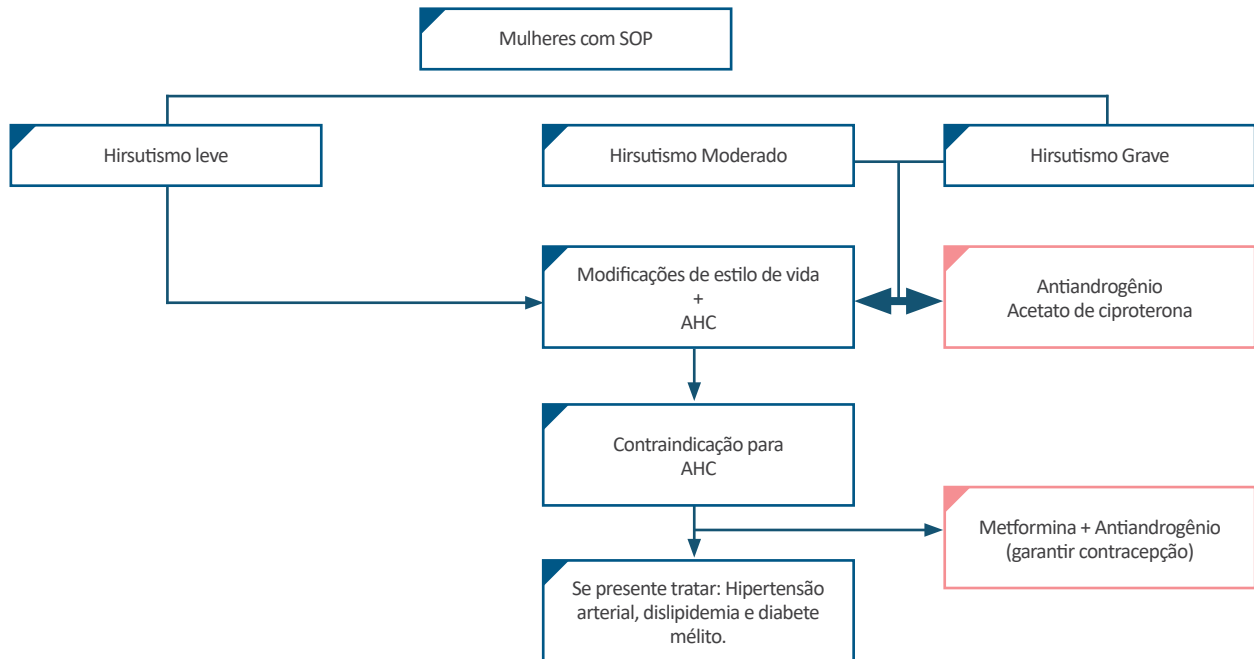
Mulheres com SOP

Hirsutismo leve

Hirsutismo Moderado

Hirsutismo Grave

Modificações de estilo de vida
+
AHC

Antiandrogênio
Acetato de ciproterona

Contraindicação para
AHC

Metformina + Antiandrogênio
(garantir contracepção)

Se presente tratar: Hipertensão arterial, dislipidemia e diabete mélito.